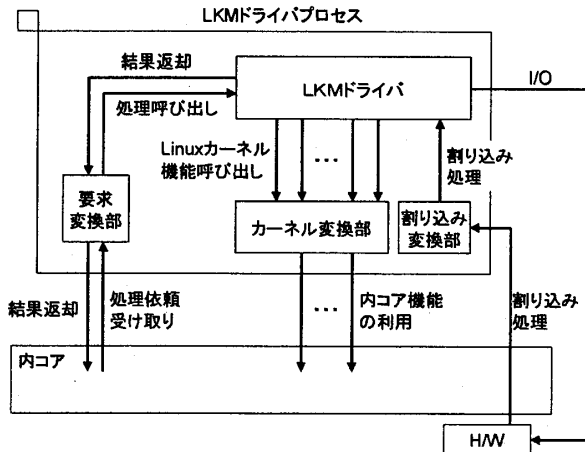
LKMドライバプロセス

結果返却

処理呼び出し

LKMドライバ

I/O

Linuxカーネル機能呼び出し

...

割り込み処理

要求変換部

カーネル変換部

割り込み変換部

結果返却

処理依頼受け取り

...

内コア機能の利用

割り込み処理

内コア

H/W